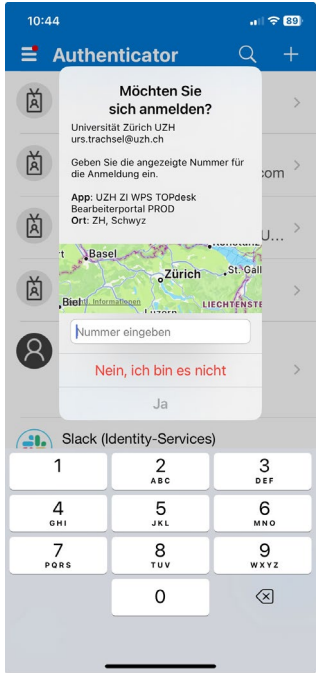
10:44

89

Authenticator

Möchten Sie sich anmelden?

Universität Zürich UZH
urs.trachsel@uzh.ch

Geben Sie die angezeigte Nummer für die Anmeldung ein.

**App**: UZH ZI WPS TOPdesk Bearbeiterportal PROD
**Ort**: ZH, Schwyz

Basel
Zürich
St. Gall
Biel
Rechtl. Informationen
LIECHTENSTE
Luzern

Nummer eingeben

Nein, ich bin es nicht

Ja

com

U...

Slack (Identity-Services)

| 1 | 2 ABC | 3 DEF |
|---|---|---|
| 4 GHI | 5 JKL | 6 MNO |
| 7 PQRS | 8 TUV | 9 WXYZ |
| | 0 | |